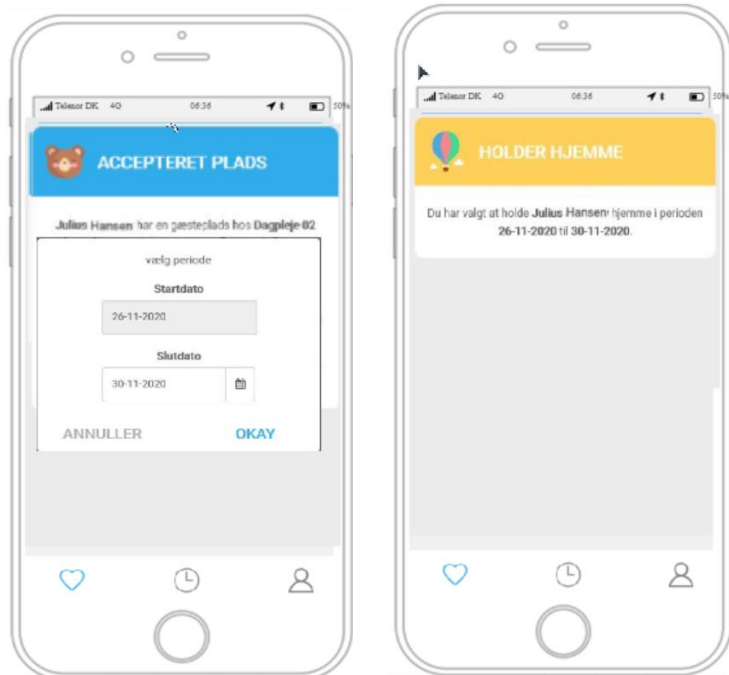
Telenor DK 4G 06:36 50%

ACCEPTERET PLADS

Julius Hansen har en gæsteplads hos Dagpleje 02

vælg periode

Startdato

26-11-2020

Slutdato

30-11-2020

ANNULLER OKAY

Telenor DK 4G 06:36 50%

HOLDER HJEMME

Du har valgt at holde Julius Hansen hjemme i perioden 26-11-2020 til 30-11-2020.